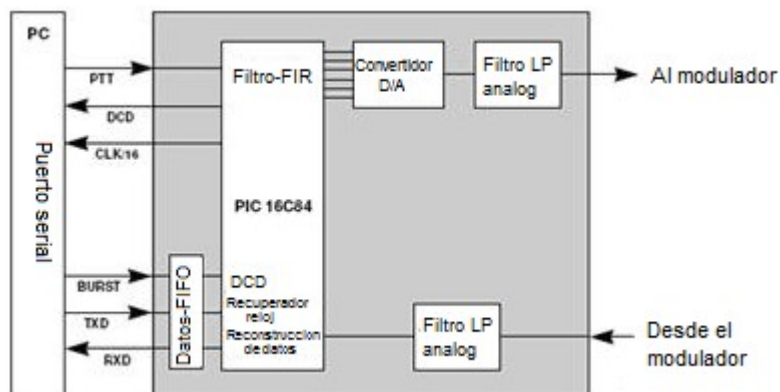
PC

Puerto serial

PTT

DCD

CLK/16

BURST

TXD

RXD

Filtro-FIR

PIC 16C84

Datos-FIFO

DCD

Recuperador reloj

Reconstruccion de datos

Convertidor D/A

Filtro LP analog

Al modulador

Filtro LP analog

Desde el modulador